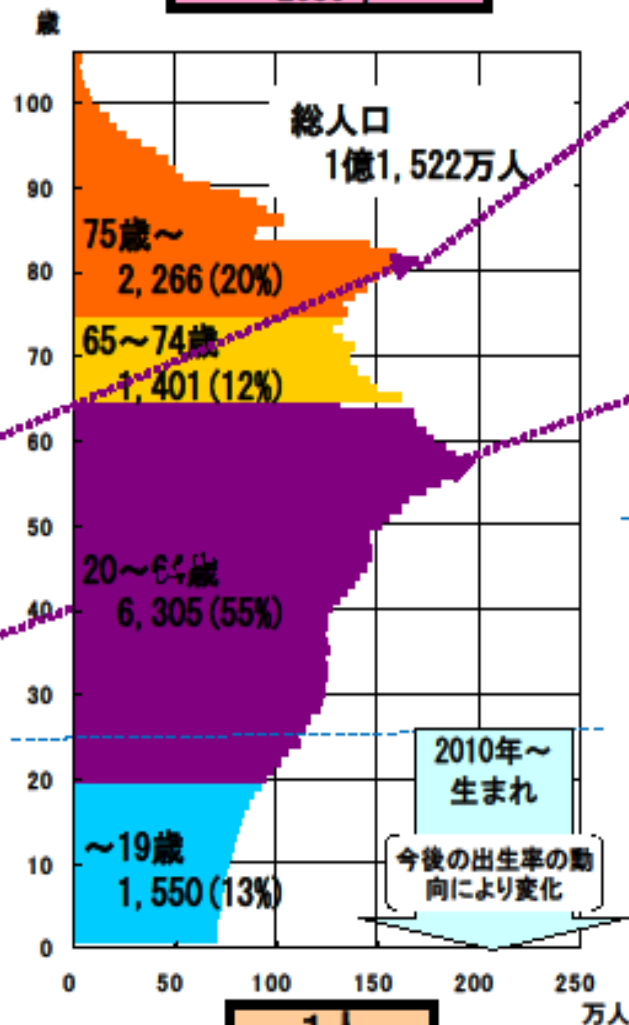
歳

100

90

80

70

60

50

40

30

20

10

0

総人口
1億1,522万人

75歳～
2,266(20%)

65～74歳
1,401(12%)

20～64歳
6,305(55%)

～19歳
1,550(13%)

2010年～
生まれ

今後の出生率の動向により変化

0 50 100 150 200 250
万人